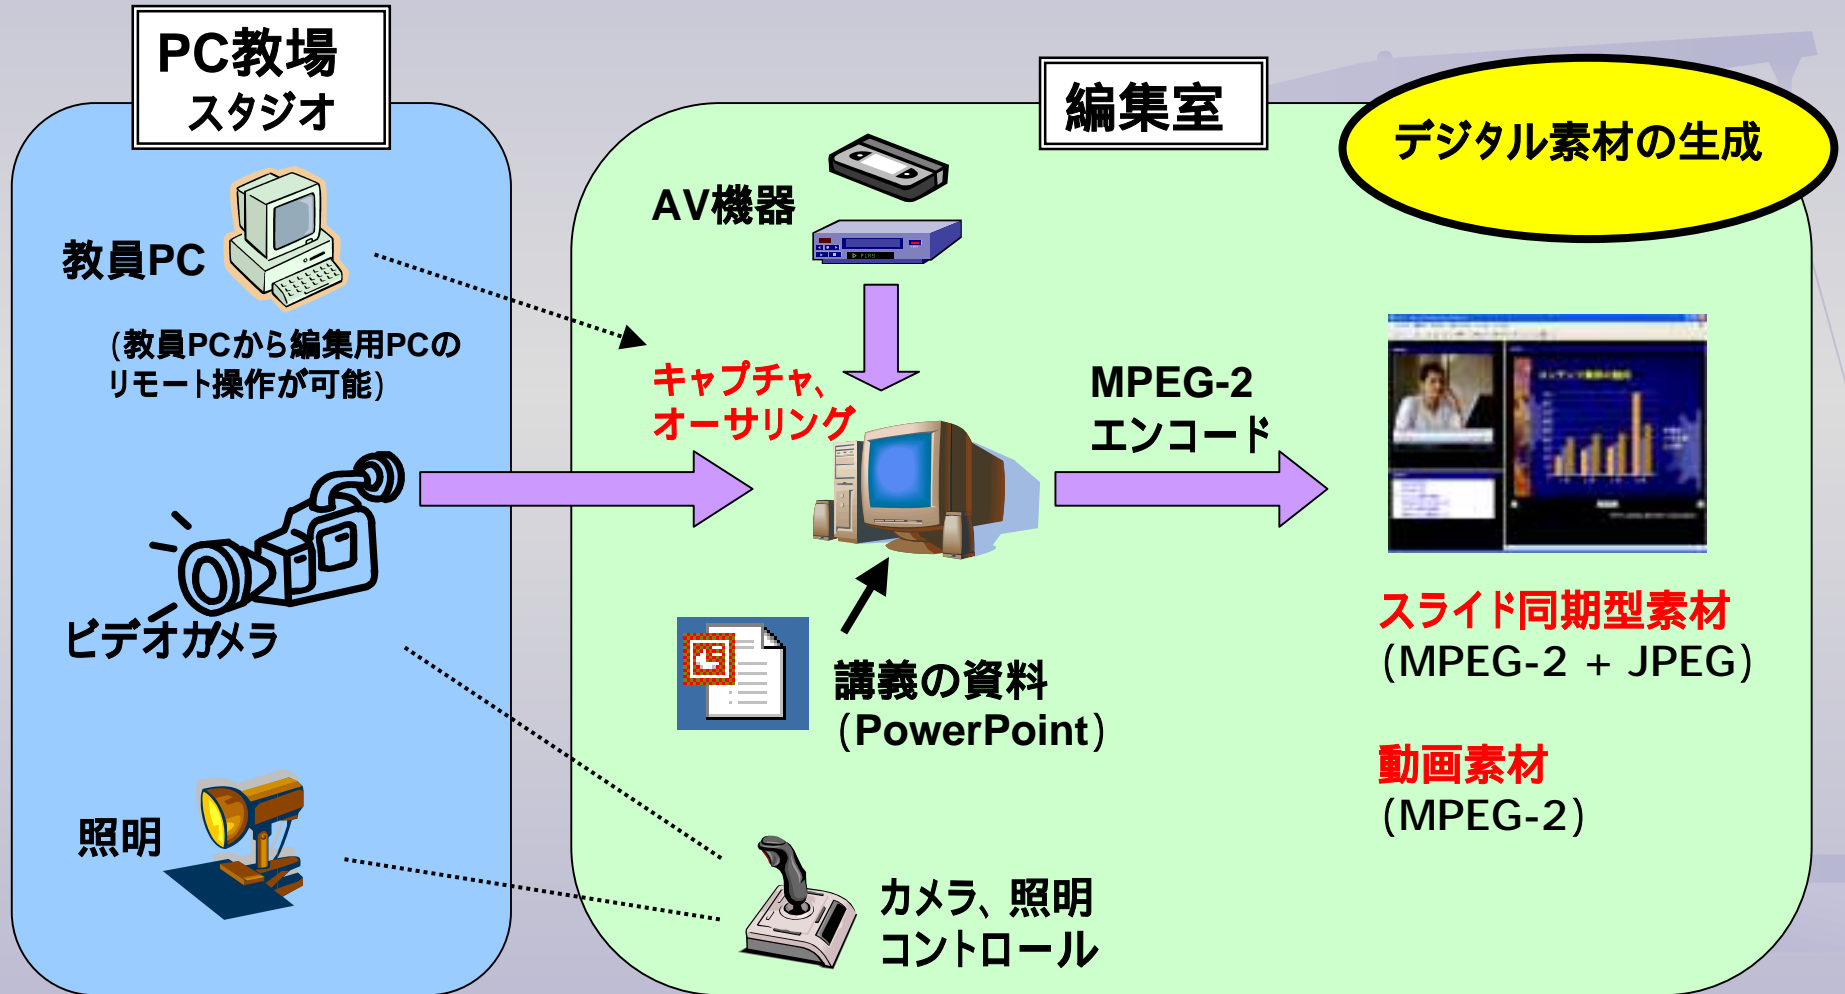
PC教場
スタジオ

教員PC

（教員PCから編集用PCのリモート操作が可能）

ビデオカメラ

照明

編集室

デジタル素材の生成

AV機器

キャプチャ、
オーサリング

MPEG-2
エンコード

講義の資料
（PowerPoint）

カメラ、照明
コントロール

スライド同期型素材
（MPEG-2 ＋ JPEG）

動画素材
（MPEG-2）